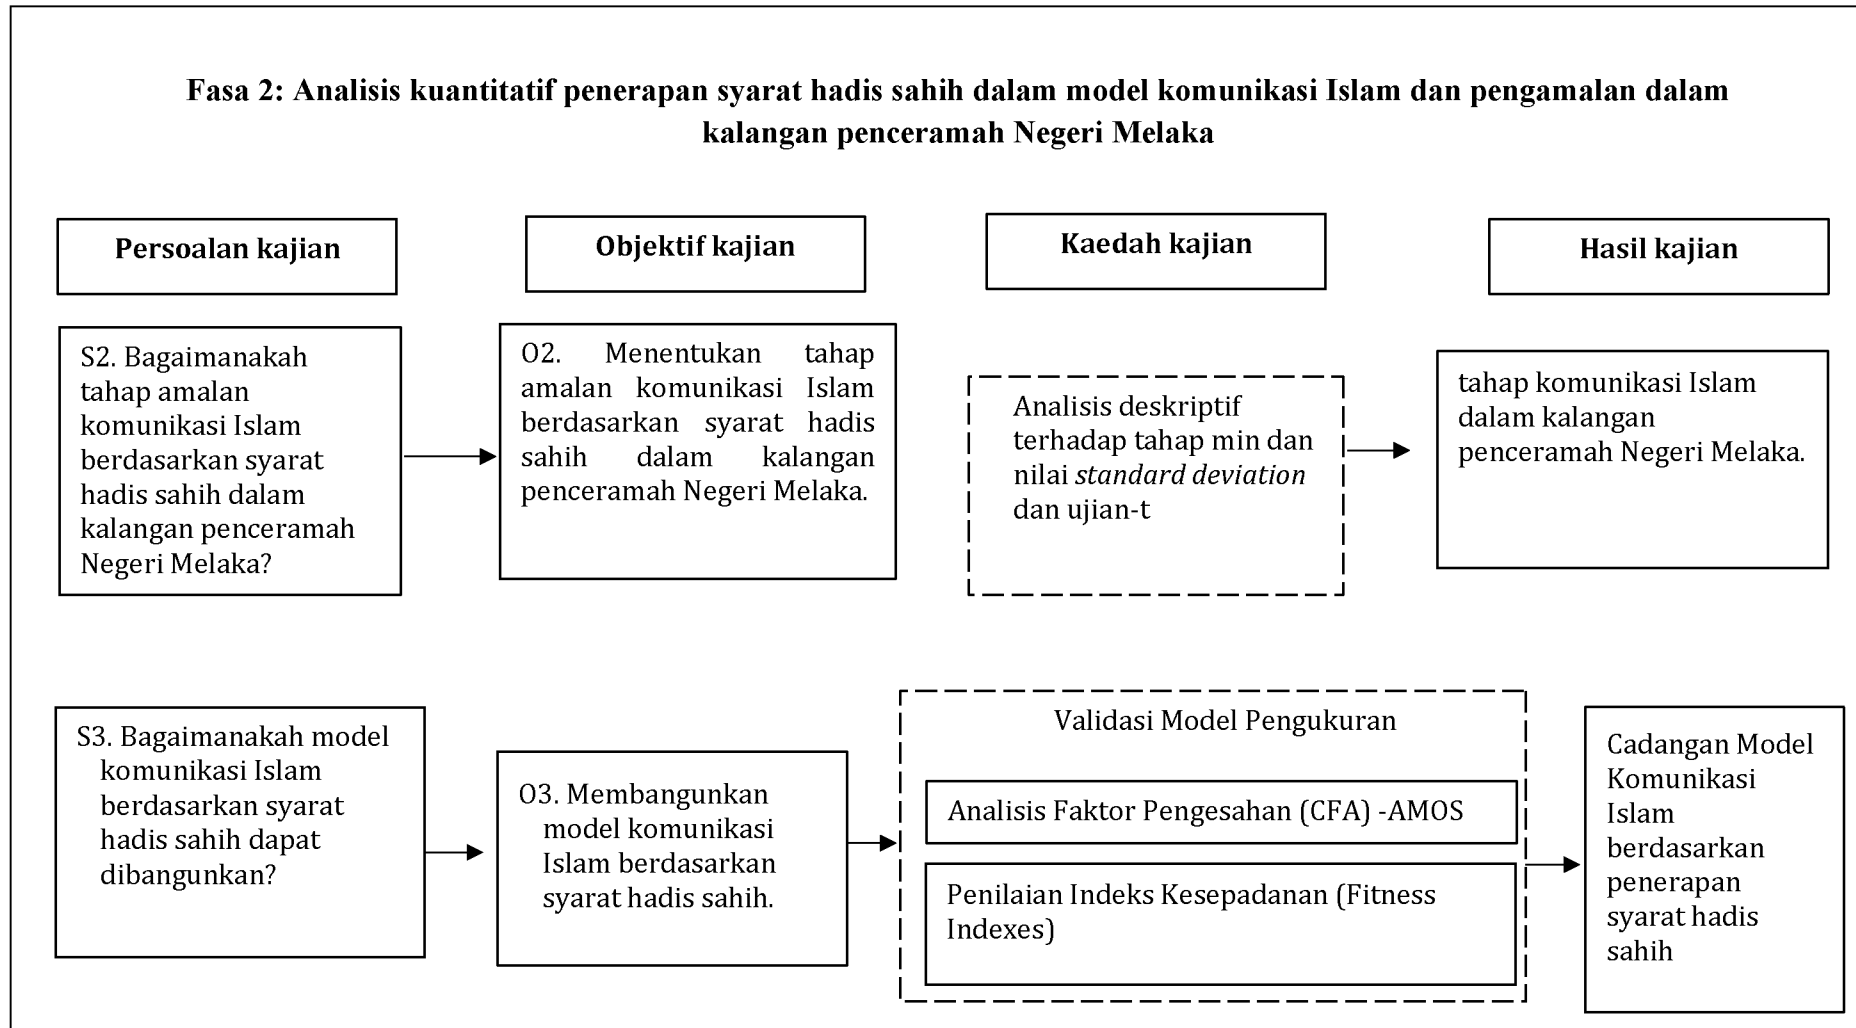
Fasa 2: Analisis kuantitatif penerapan syarat hadis sahih dalam model komunikasi Islam dan pengamalan dalam kalangan penceramah Negeri Melaka

Persoalan kajian

Objektif kajian

Kaedah kajian

Hasil kajian

S2. Bagaimanakah tahap amalan komunikasi Islam berdasarkan syarat hadis sahih dalam kalangan penceramah Negeri Melaka?

O2. Menentukan tahap amalan komunikasi Islam berdasarkan syarat hadis sahih dalam kalangan penceramah Negeri Melaka.

Analisis deskriptif terhadap tahap min dan nilai *standard deviation* dan ujian-t

tahap komunikasi Islam dalam kalangan penceramah Negeri Melaka.

S3. Bagaimanakah model komunikasi Islam berdasarkan syarat hadis sahih dapat dibangunkan?

O3. Membangunkan model komunikasi Islam berdasarkan syarat hadis sahih.

Validasi Model Pengukuran

Analisis Faktor Pengesahan (CFA) -AMOS

Penilaian Indeks Kesepadanan (Fitness Indexes)

Cadangan Model Komunikasi Islam berdasarkan penerapan syarat hadis sahih